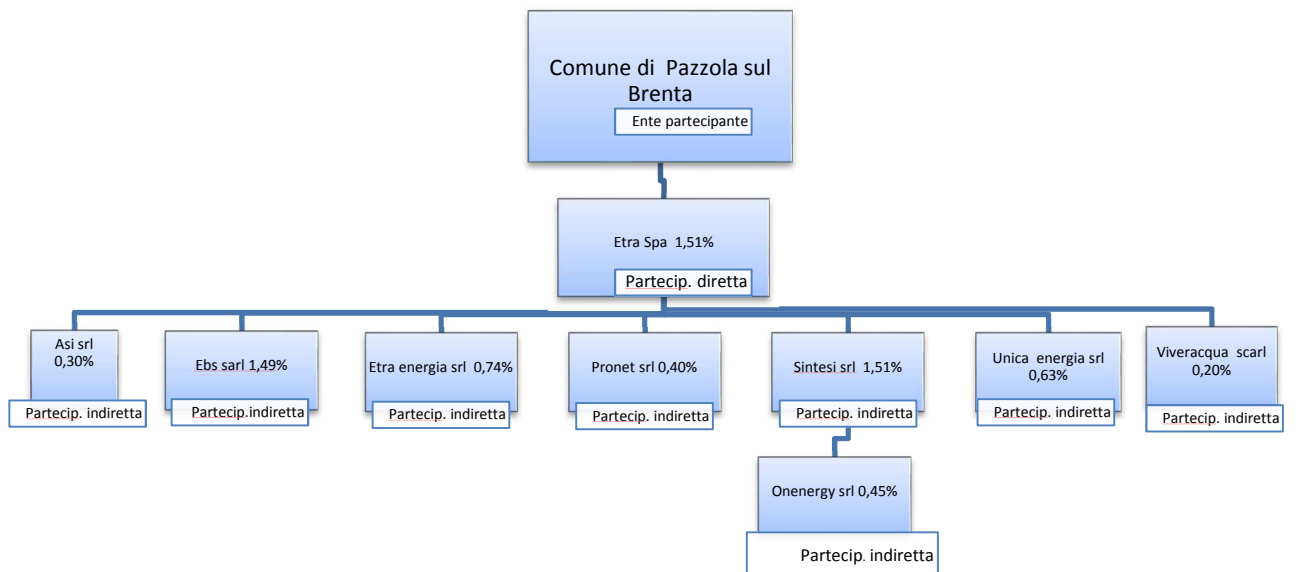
Comune di Pazzola sul Brenta

Ente partecipante

Etra Spa 1,51%

Partecip. diretta

Asi srl 0,30%

Partecip. indiretta

Ebs sarl 1,49%

Partecip.indiretta

Etra energia srl 0,74%

Partecip. indiretta

Pronet srl 0,40%

Partecip. indiretta

Sintesi srl 1,51%

Partecip. indiretta

Unica energia srl 0,63%

Partecip. indiretta

Viveracqua scarl 0,20%

Partecip. indiretta

Onenergy srl 0,45%

Partecip. indiretta